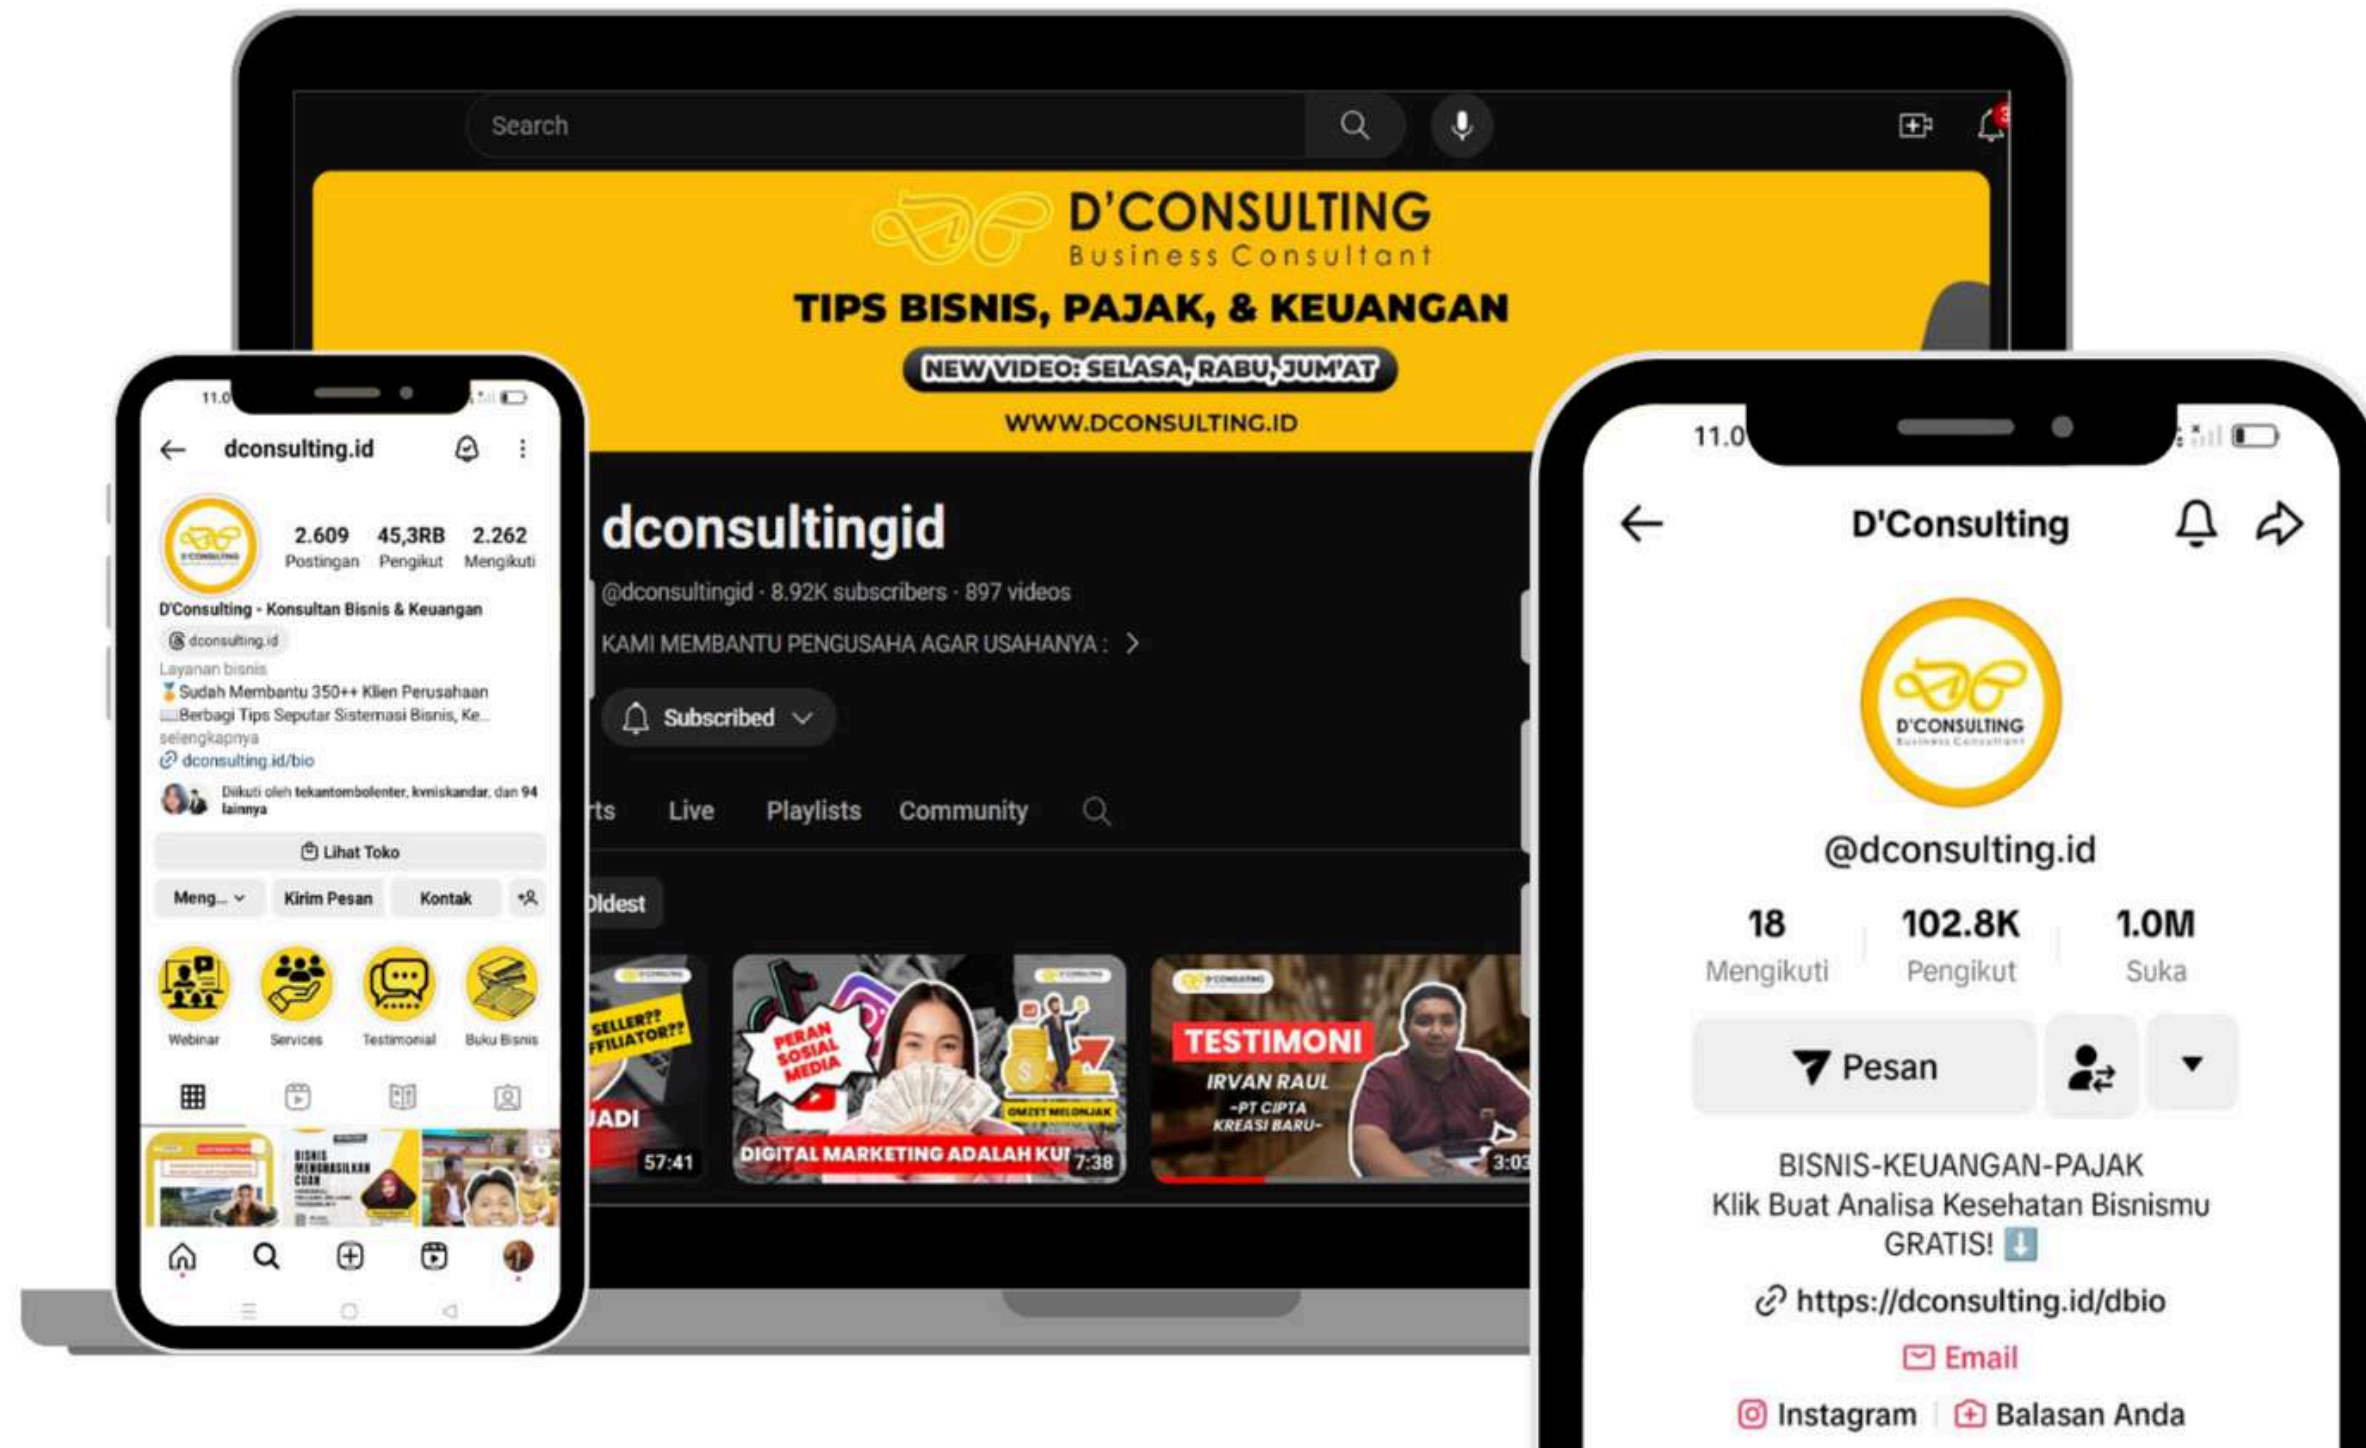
Search

D'CONSULTING
Business Consultant
TIPS BISNIS, PAJAK, & KEUANGAN
NEW VIDEO: SELASA, RABU, JUM'AT
WWW.DCONSULTING.ID

dconsultingid
@dconsultingid · 8.92K subscribers · 897 videos
KAMI MEMBANTU PENGUSAHA AGAR USAHANYA :
Subscribed
rts Live Playlists Community
Oldest

SELLER?? AFFILIATOR??
JADI
57:41
PERAN SOSIAL MEDIA
OMZET MELONJAK
DIGITAL MARKETING ADALAH KU
7:38
TESTIMONI
IRVAN RAUL
-PT CIPTA KREASI BARU-
3:03

11.0
dconsulting.id
2.609 Postingan
45,3RB Pengikut
2.262 Mengikuti
D'Consulting - Konsultan Bisnis & Keuangan
dconsulting.id
Layanan bisnis
🏅Sudah Membantu 350++ Klien Perusahaan
📖Berbagi Tips Seputar Sistemasi Bisnis, Ke...
selengkapnya
dconsulting.id/bio
Diikuti oleh tekantombolenter, kvniskandar, dan 94 lainnya
Lihat Toko
Meng... Kirim Pesan Kontak
Webinar Services Testimonial Buku Bisnis
BISNIS MENGHASILKAN CUAN

11.0
D'Consulting
D'CONSULTING
@dconsulting.id
18 Mengikuti
102.8K Pengikut
1.0M Suka
Pesan
BISNIS-KEUANGAN-PAJAK
Klik Buat Analisa Kesehatan Bisnismu GRATIS! ⬇️
https://dconsulting.id/dbio
Email
Instagram
Balasan Anda